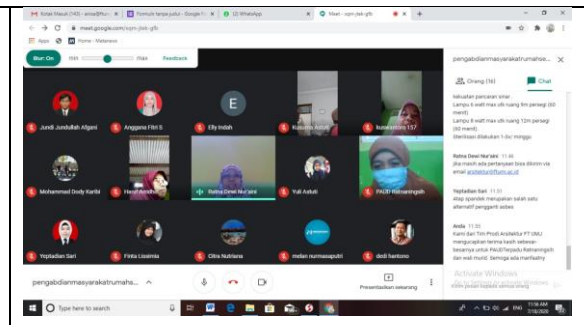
Kotak Masuk (143) - anna@ft.u ×
Formulir tanpa judul - Google F ×
(2) WhatsApp ×
Meet - ssm-jtek-gfb ×
+

meet.google.com/ssm-jtek-gfb

Apps
Home - Meteoreo

Blur: On
Min
Max
Feedback

Jundi Jundullah Afgani
Anggana Fitri S
E
Elly Indah
Kusuma Arini
kusumasari 157
Mohammad Dody Kuribi
Hesti Amidhi
Ratna Dewi Nur'aini
Yuli Astuti
PAUD Ratnaningsih
Yeptadian Sari
Finta Lissimia
Citra Nutriana
melan nurmasaputri
dodi hantono

pengabdianmasyarakatrumahs...
Orang (16)
Chat

kekuatan pancaran sinar.
Lampu 6 watt max utk ruang 9m persegi (60 menit)
Lampu 8 watt max utk ruang 12m persegi (60 menit)
Sterilisasi dilakukan 1-2x/ minggu.

Ratna Dewi Nur'aini 11.46
jika masih ada pertanyaan bisa dikirim via email arsitektur@umj.ac.id

Yeptadian Sari 11.51
Atap spandek merupakan salah satu alternatif pengganti asbes

Anda 11.55
Kami dari Tim Prodi Arsitektur FT UMJ mengucapkan terima kasih sebesar-besarnya untuk PAUD Terpadu Ratnaningsih dan wali murid. Semoga ada manfaatny

Activate Windows
Go to Settings to activate Windows.

pengabdianmasyarakatrumahs...
Presentasikan sekarang

Type here to search
11:56 AM
7/18/2020